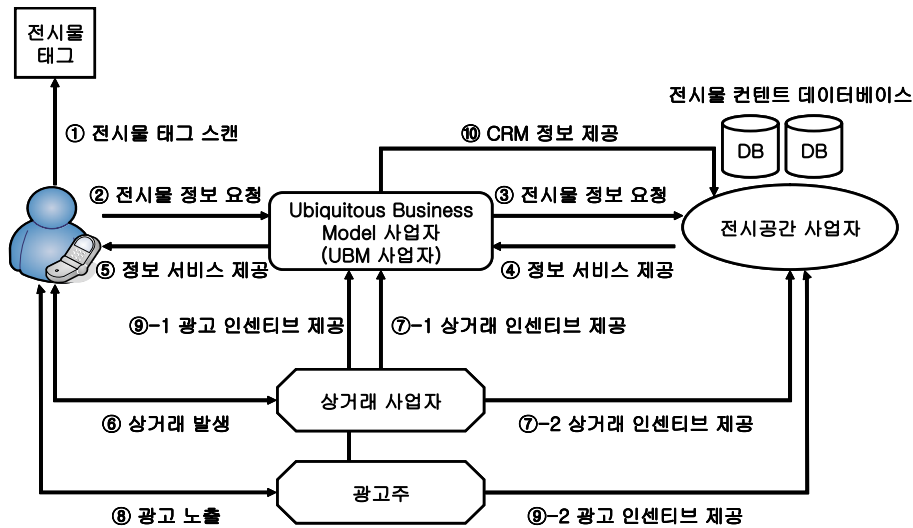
전시물 태그

전시물 컨텐트 데이터베이스

DB

DB

① 전시물 태그 스캔

⑩ CRM 정보 제공

② 전시물 정보 요청

Ubiquitous Business Model 사업자 (UBM 사업자)

③ 전시물 정보 요청

전시공간 사업자

⑤ 정보 서비스 제공

④ 정보 서비스 제공

⑨-1 광고 인센티브 제공

⑦-1 상거래 인센티브 제공

상거래 사업자

⑥ 상거래 발생

⑦-2 상거래 인센티브 제공

광고주

⑧ 광고 노출

⑨-2 광고 인센티브 제공